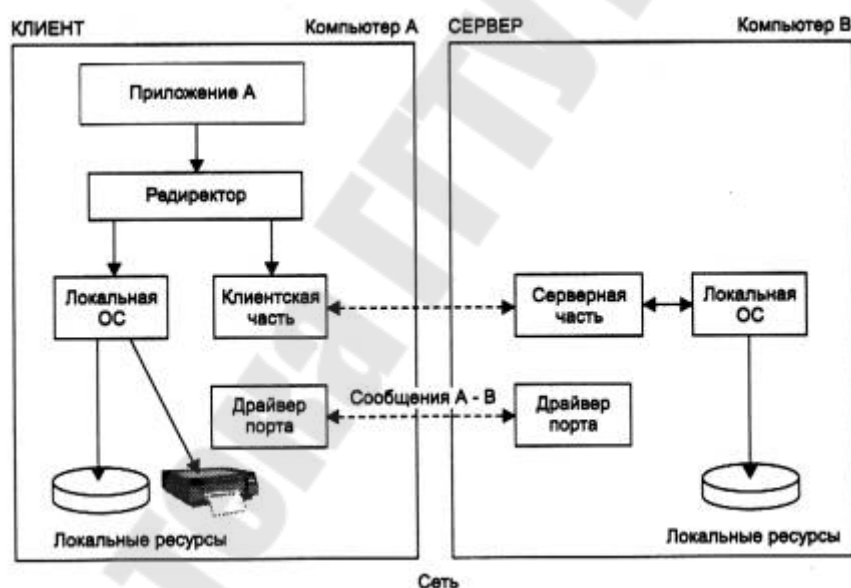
КЛИЕНТ

Компьютер А

СЕРВЕР

Компьютер В

Приложение А

Редиректор

Локальная ОС

Клиентская часть

Серверная часть

Локальная ОС

Драйвер порта

Сообщения А - В

Драйвер порта

Локальные ресурсы

Локальные ресурсы

Сеть